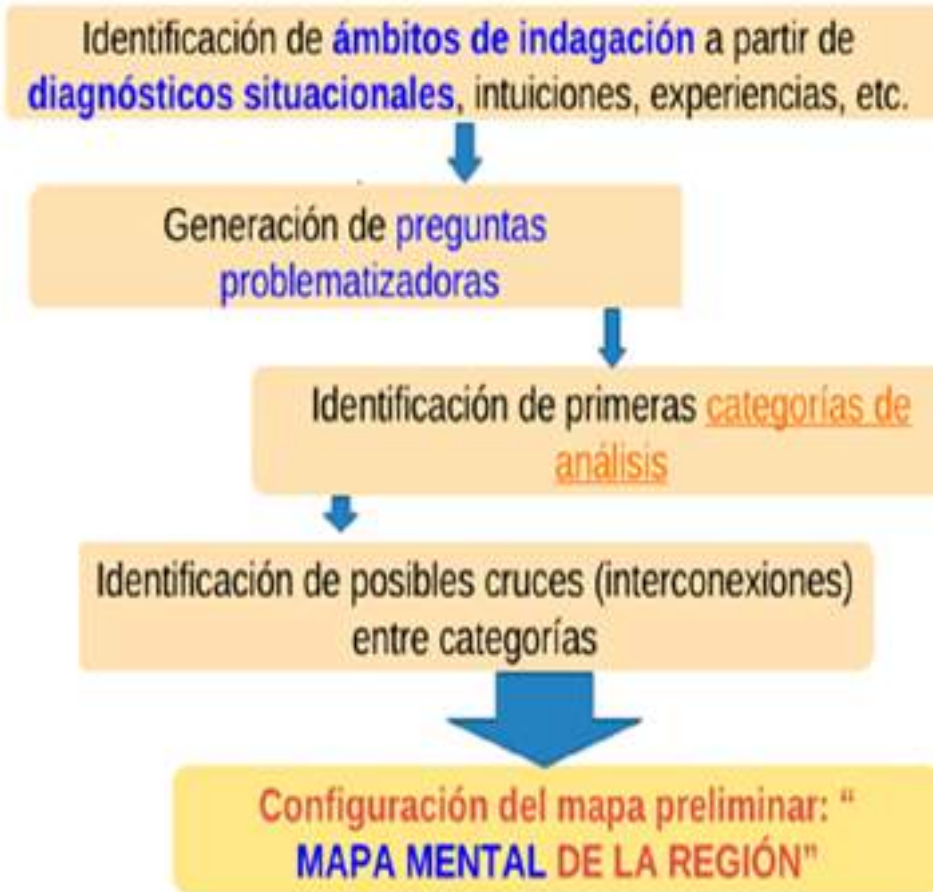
Identificación de ámbitos de indagación a partir de diagnósticos situacionales, intuiciones, experiencias, etc.

Generación de preguntas problematizadoras

Identificación de primeras categorías de análisis

Identificación de posibles cruces (interconexiones) entre categorías

Configuración del mapa preliminar: " MAPA MENTAL DE LA REGIÓN"